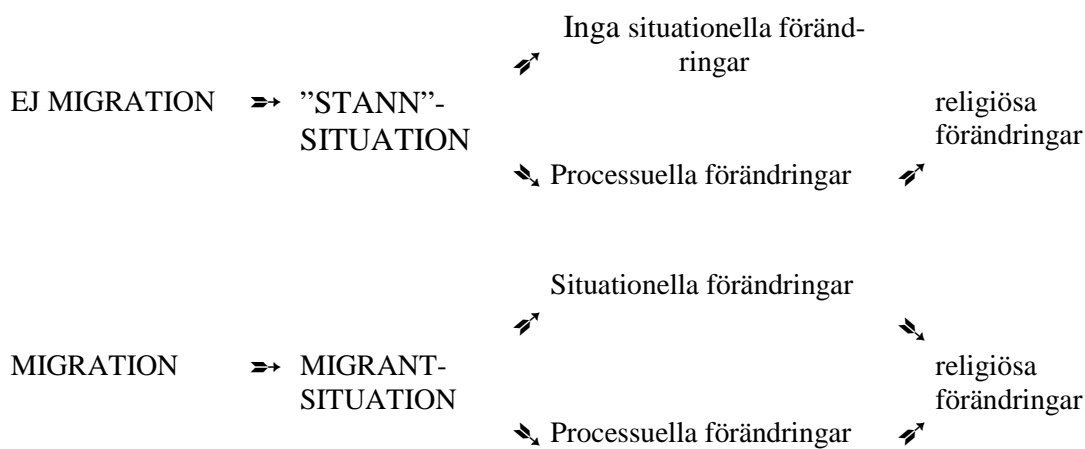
Inga situationella förändringar

EJ MIGRATION ➛ ”STANN”-SITUATION

religiösa förändringar

Processuella förändringar

Situationella förändringar

MIGRATION ➛ MIGRANT-SITUATION

religiösa förändringar

Processuella förändringar